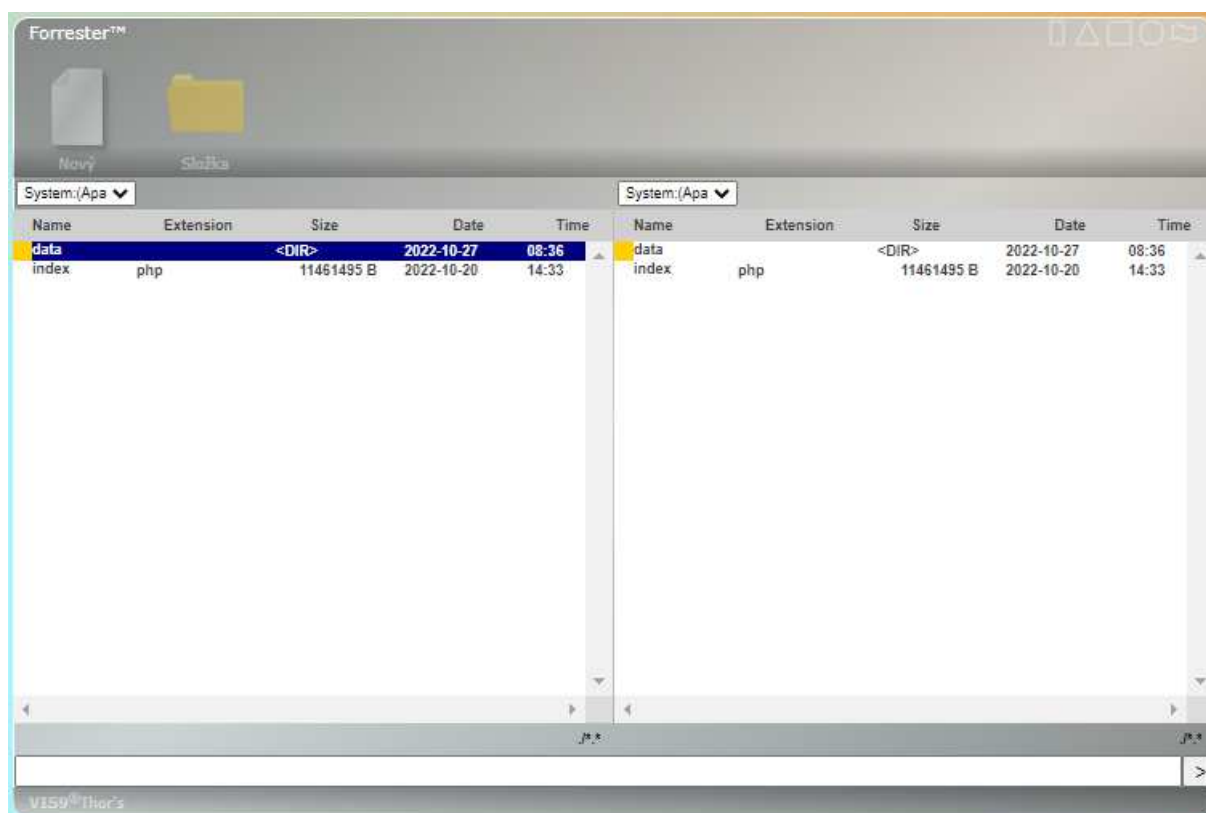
Forrester™

Nový Složka

System:(Apa

| Name | Extension | Size | Date | Time |
|---|---|---|---|---|
| data | | <DIR> | 2022-10-27 | 08:36 |
| index | php | 11461495 B | 2022-10-20 | 14:33 |

./*.*

System:(Apa

| Name | Extension | Size | Date | Time |
|---|---|---|---|---|
| data | | <DIR> | 2022-10-27 | 08:36 |
| index | php | 11461495 B | 2022-10-20 | 14:33 |

./*.*

>

VIS9®Thor's